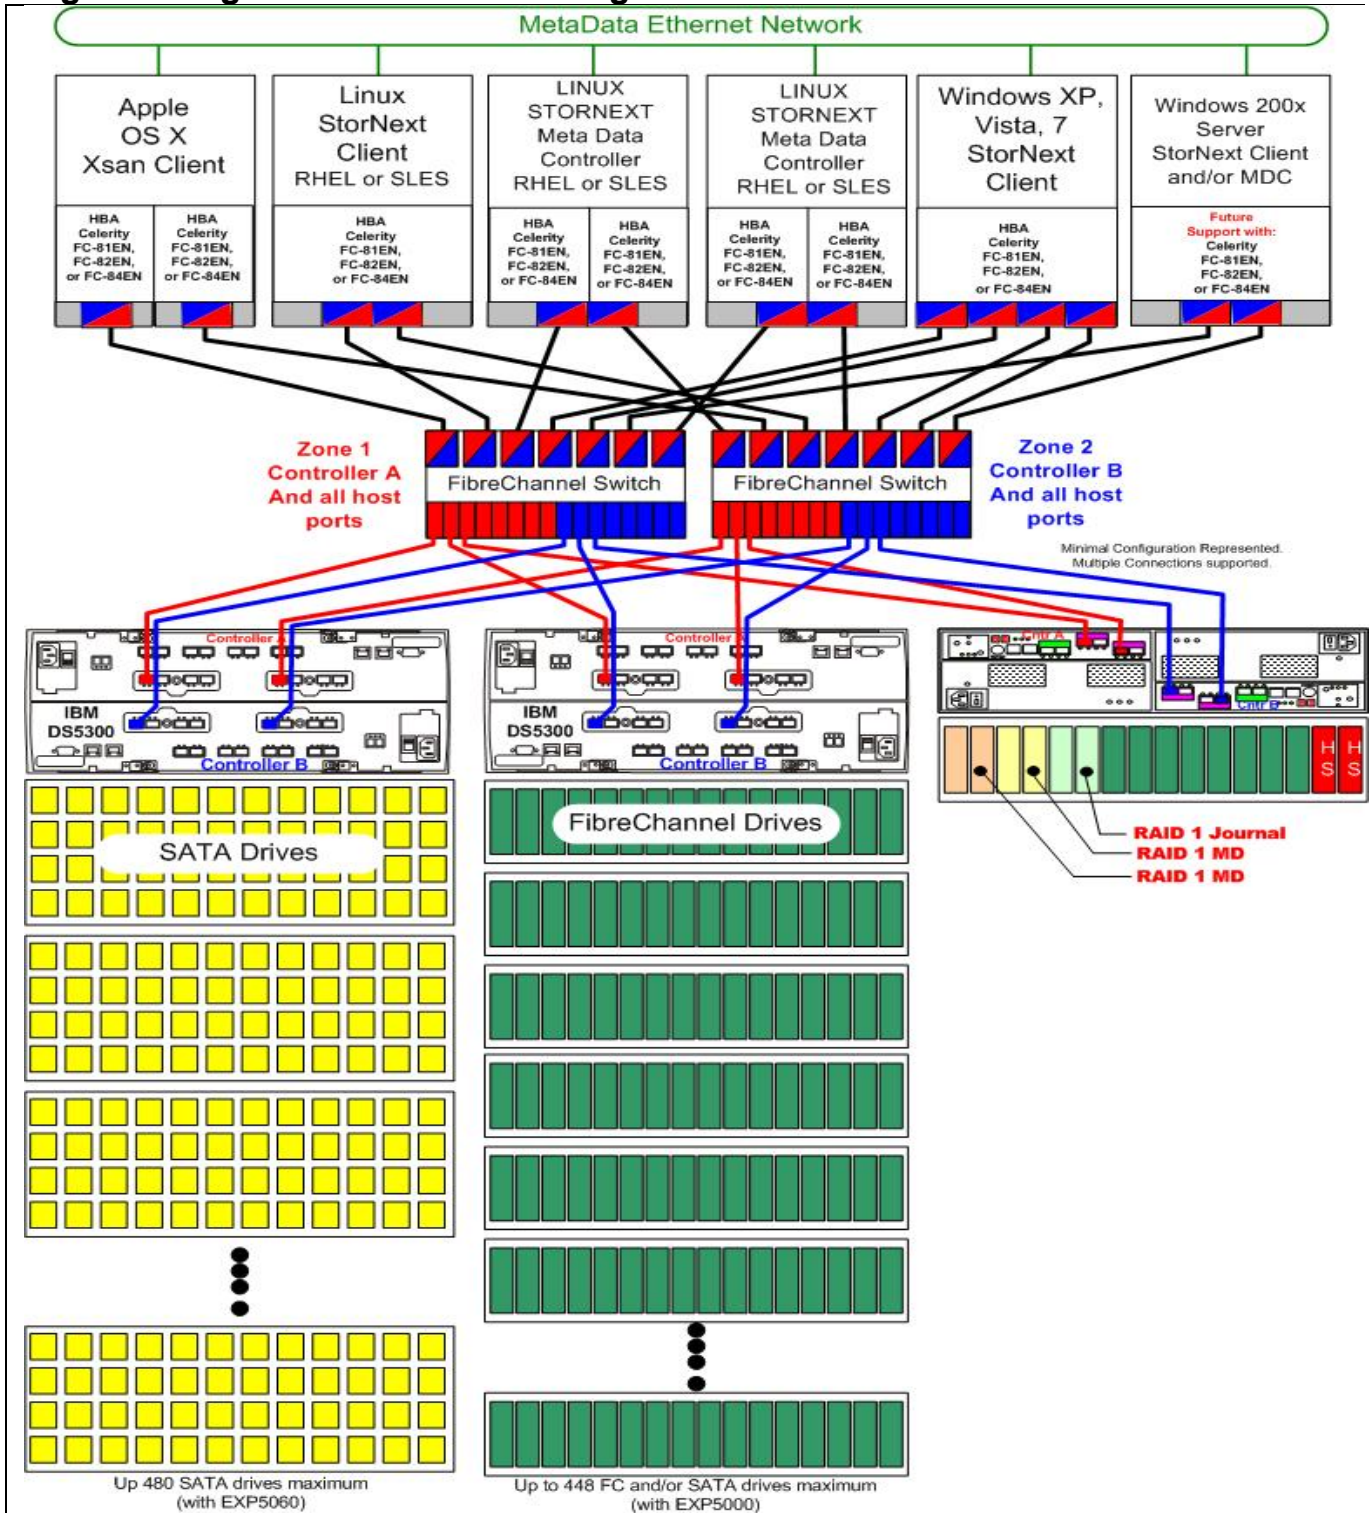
MetaData Ethernet Network

Apple OS X Xsan Client

HBA Celerity FC-81EN, FC-82EN, or FC-84EN

HBA Celerity FC-81EN, FC-82EN, or FC-84EN

Linux StorNext Client RHEL or SLES

HBA Celerity FC-81EN, FC-82EN, or FC-84EN

LINUX STORNEXT Meta Data Controller RHEL or SLES

HBA Celerity FC-81EN, FC-82EN, or FC-84EN

HBA Celerity FC-81EN, FC-82EN, or FC-84EN

LINUX STORNEXT Meta Data Controller RHEL or SLES

HBA Celerity FC-81EN, FC-82EN, or FC-84EN

HBA Celerity FC-81EN, FC-82EN, or FC-84EN

Windows XP, Vista, 7 StorNext Client

HBA Celerity FC-81EN, FC-82EN, or FC-84EN

Windows 200x Server StorNext Client and/or MDC

Future Support with: Celerity FC-81EN, FC-82EN, or FC-84EN

Zone 1 Controller A And all host ports

FibreChannel Switch

FibreChannel Switch

Zone 2 Controller B And all host ports

Minimal Configuration Represented. Multiple Connections supported.

Controller A

IBM DS5300

Controller B

Controller A

IBM DS5300

Controller B

Cntr A

Cntr B

H S

H S

RAID 1 Journal

RAID 1 MD

RAID 1 MD

SATA Drives

FibreChannel Drives

Up 480 SATA drives maximum (with EXP5060)

Up to 448 FC and/or SATA drives maximum (with EXP5000)